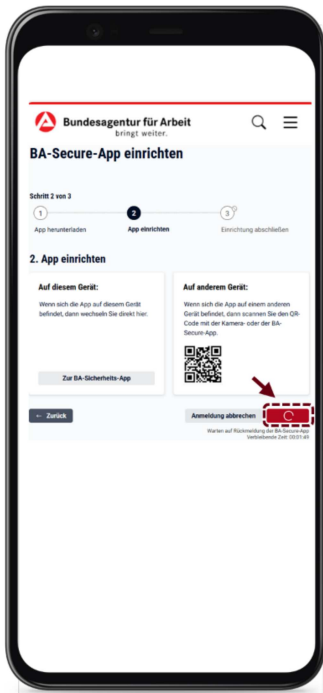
Bundesagentur für Arbeit
bringt weiter.

BA-Secure-App einrichten

Schritt 2 von 3

1 App herunterladen
2 App einrichten
3 Einrichtung abschließen

2. App einrichten

Auf diesem Gerät:
Wenn sich die App auf diesem Gerät befindet, dann wechseln Sie direkt hier.

Zur BA-Sicherheits-App

Auf anderem Gerät:
Wenn sich die App auf einem anderen Gerät befindet, dann scannen Sie den QR-Code mit der Kamera- oder der BA-Secure-App.

← Zurück

Anmeldung abbrechen

Warten auf Rückmeldung der BA-Secure-App
Verbleibende Zeit: 00:01:48